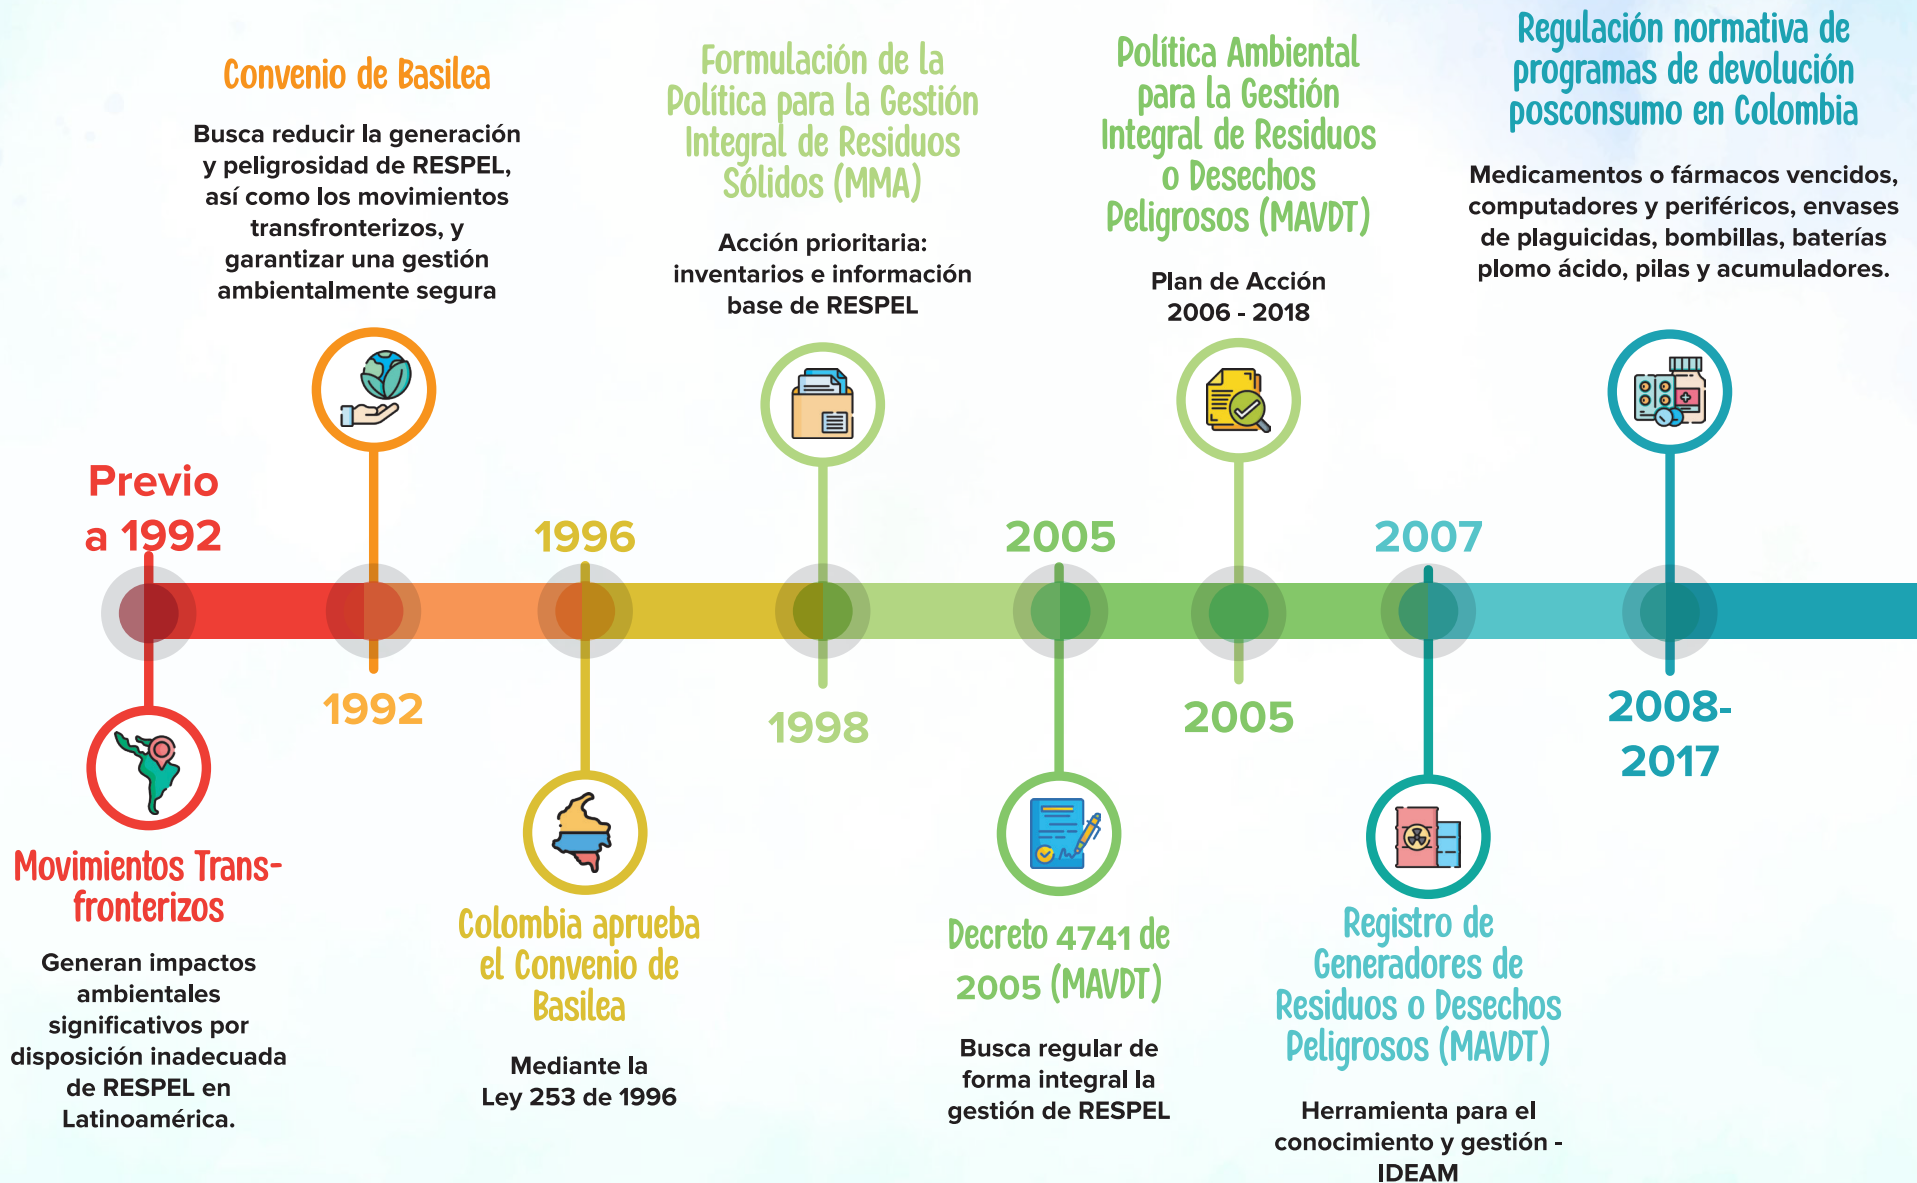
Convenio de Basilea

Busca reducir la generación y peligrosidad de RESPEL, así como los movimientos transfronterizos, y garantizar una gestión ambientalmente segura

Formulación de la Política para la Gestión Integral de Residuos Sólidos (MMA)

Acción prioritaria: inventarios e información base de RESPEL

Política Ambiental para la Gestión Integral de Residuos o Desechos Peligrosos (MAVDT)

Plan de Acción 2006 - 2018

Regulación normativa de programas de devolución posconsumo en Colombia

Medicamentos o fármacos vencidos, computadores y periféricos, envases de plaguicidas, bombillas, baterías plomo ácido, pilas y acumuladores.

Previo a 1992

1996

2005

2007

1992

1998

2005

2008-2017

Movimientos Transfronterizos

Generan impactos ambientales significativos por disposición inadecuada de RESPEL en Latinoamérica.

Colombia aprueba el Convenio de Basilea

Mediante la Ley 253 de 1996

Decreto 4741 de 2005 (MAVDT)

Busca regular de forma integral la gestión de RESPEL

Registro de Generadores de Residuos o Desechos Peligrosos (MAVDT)

Herramienta para el conocimiento y gestión - IDEAM